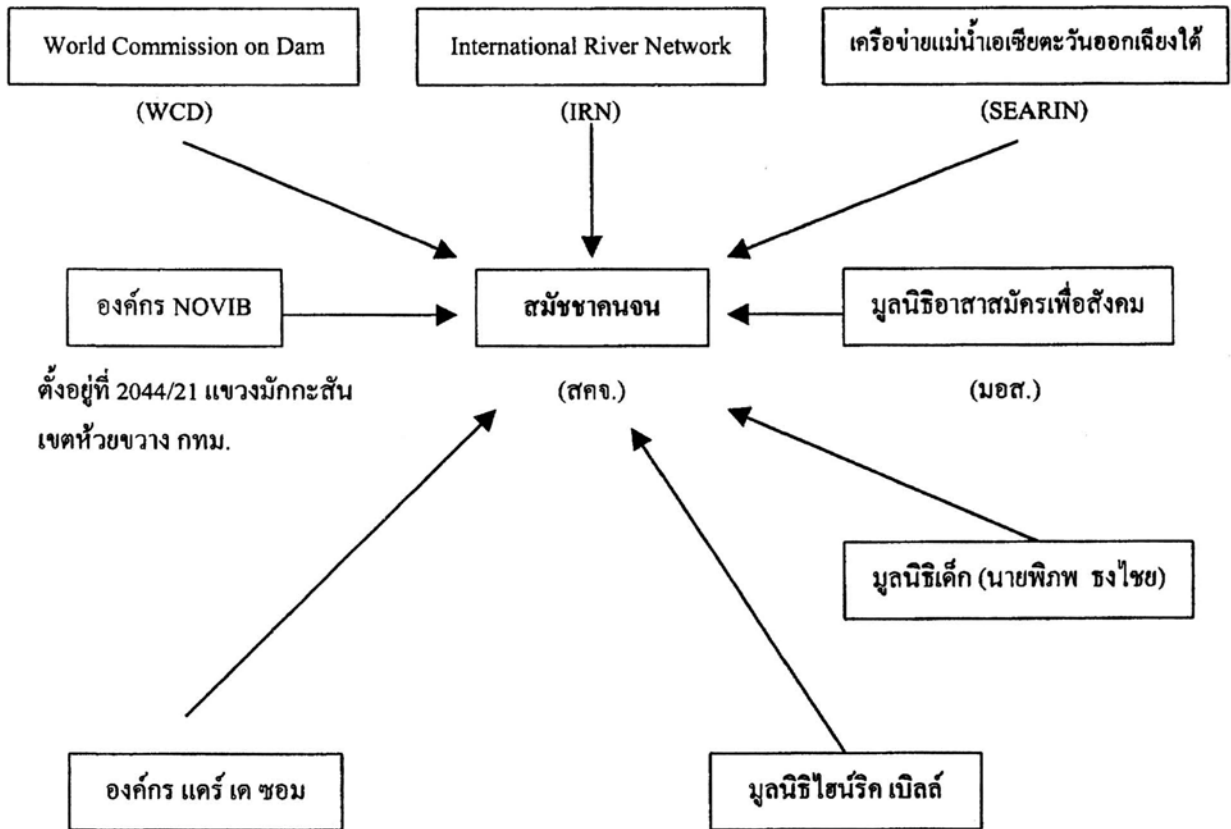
World Commission on Dam

(WCD)

International River Network

(IRN)

เครือข่ายแม่น้ำเอเซียตะวันออกเฉียงใต้

(SEARIN)

องค์กร NOVIB

ตั้งอยู่ที่ 2044/21 แขวงมักกะสัน เขตห้วยขวาง กทม.

สมัชชาคนจน

(สคจ.)

มูลนิธิอาสาสมัครเพื่อสังคม

(มอส.)

มูลนิธิเด็ก (นายพิภพ ธงไชย)

องค์กร แคร์ เด ซอม

มูลนิธิไฮน์ริค เบิลล์